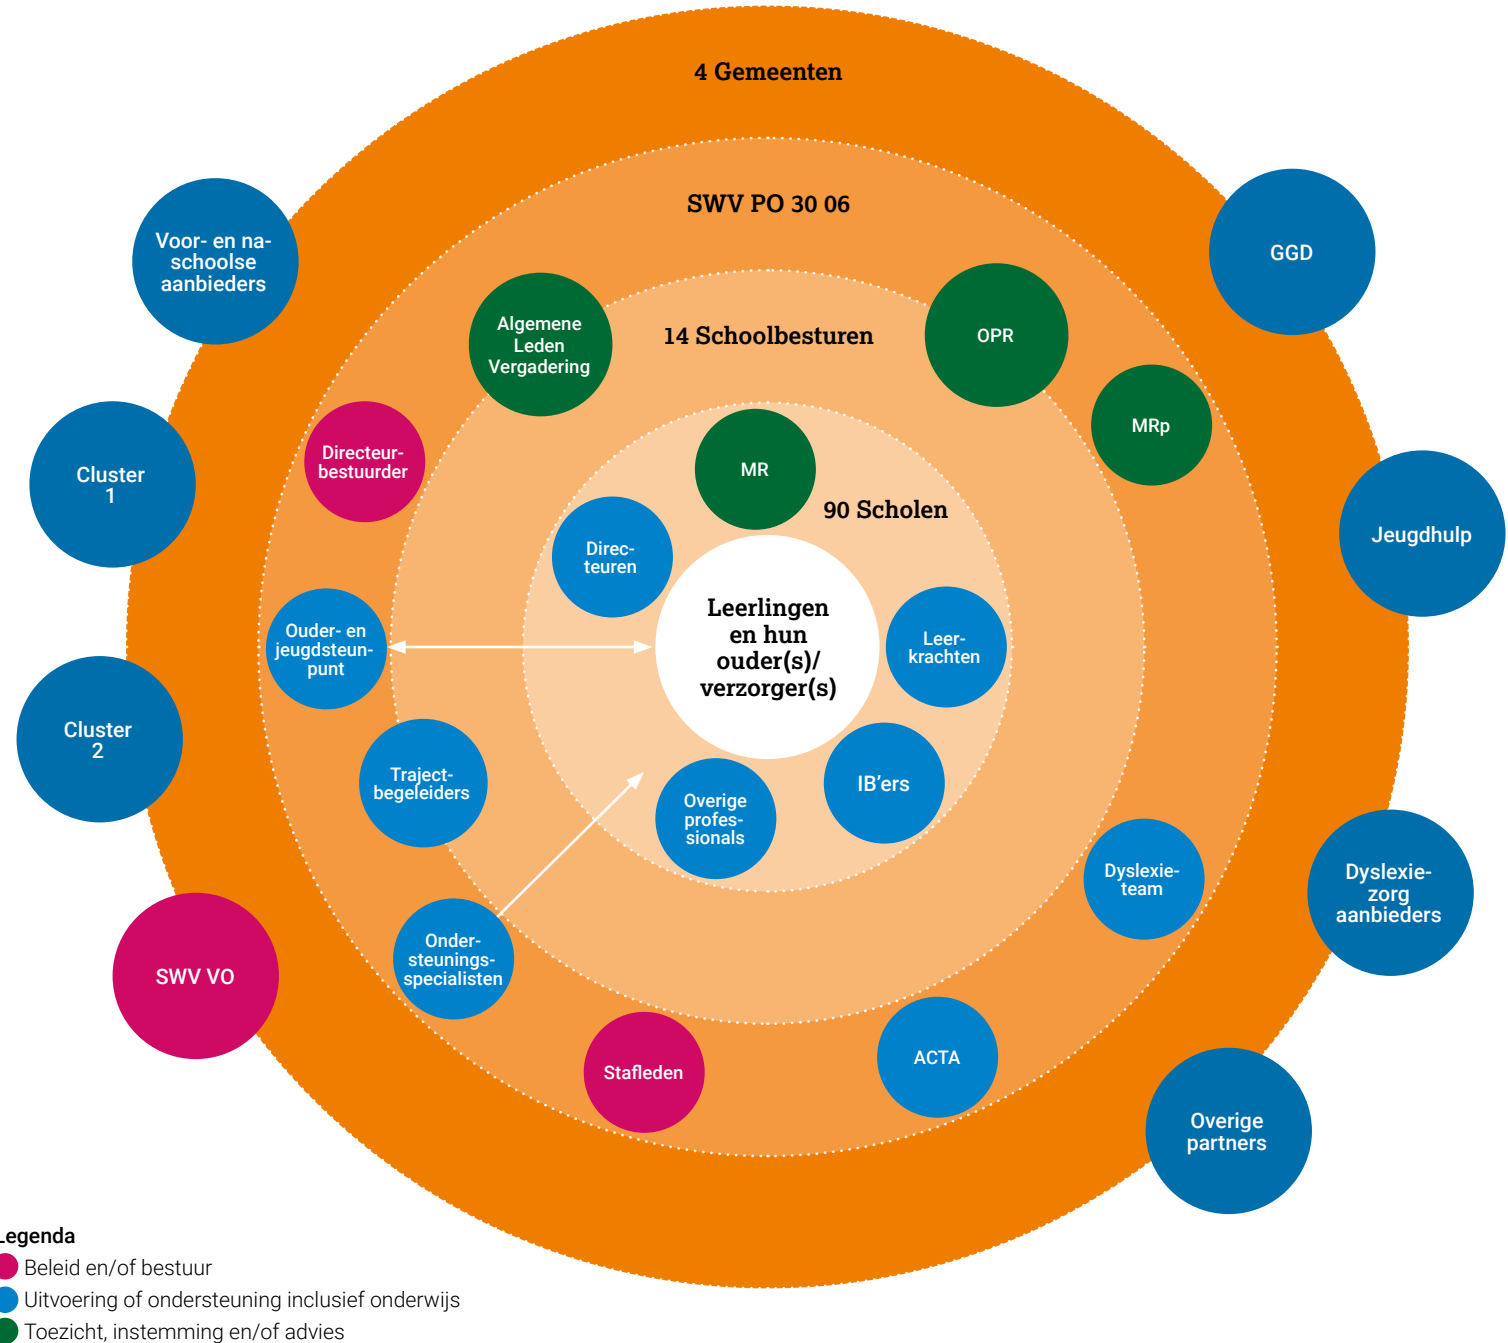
4 Gemeenten

SWV PO 30 06

14 Schoolbesturen

90 Scholen

Leerlingen en hun ouder(s)/ verzorger(s)

Voor- en naschoolse aanbieders

GGD

Algemene Leden Vergadering

OPR

MRp

Directeurbestuurder

MR

Cluster 1

Jeugdhulp

Directeuren

Leerkrachten

Ouder- en jeugdsteunpunt

Cluster 2

Trajectbegeleiders

IB'ers

Overige professionals

Dyslexieteam

Dyslexiezorg aanbieders

SWV VO

Ondersteuningsspecialisten

Stafleden

ACTA

Overige partners

Legenda
Beleid en/of bestuur
Uitvoering of ondersteuning inclusief onderwijs
Toezicht, instemming en/of advies